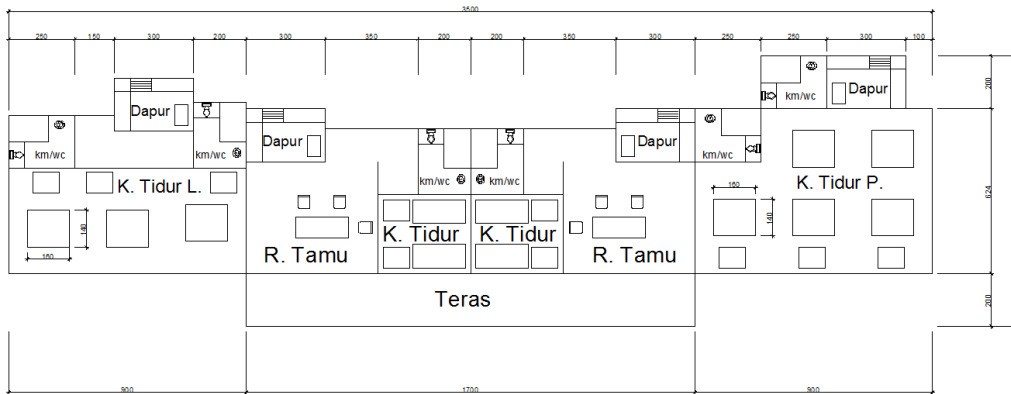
3500

250 150 300 200 300 350 200 200 350 300 250 250 300 100

Dapur
km/wc
km/wc
Dapur
km/wc
km/wc
Dapur
km/wc
km/wc
Dapur

K. Tidur L.
140
160
R. Tamu
K. Tidur
K. Tidur
R. Tamu
K. Tidur P.
160
140

Teras

200
624
200

900 1700 900